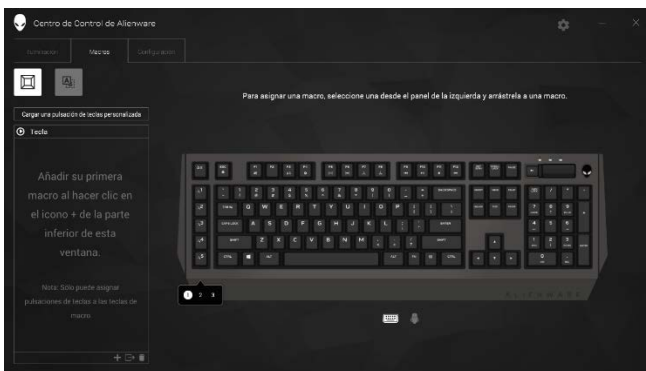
Centro de Control de Alienware

Iluminación
Macros
Configuración

Cargar una pulsación de teclas personalizada

Tecla

Añadir su primera macro al hacer clic en el icono + de la parte inferior de esta ventana.

Nota: Sólo puede asignar pulsaciones de teclas a las teclas de macro.

Para asignar una macro, seleccione una desde el panel de la izquierda y arrástrela a una macro.

1 2 3

ALIENWARE